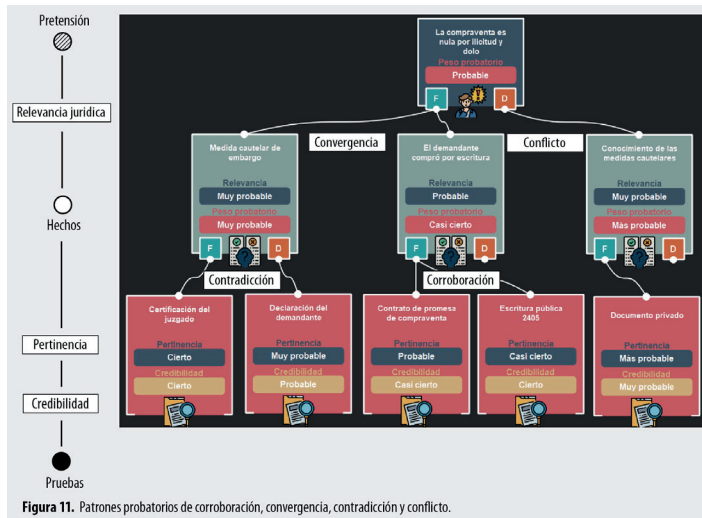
Pretensión

Relevancia juridica

Hechos

Pertinencia

Credibilidad

Pruebas

La compraventa es nula por ilicitud y dolo
Peso probatorio
Probable
F
D

Convergencia

Conflicto

Medida cautelar de embargo
Relevancia
Muy probable
Peso probatorio
Muy probable
F
D

El demandante compró por escritura
Relevancia
Probable
Peso probatorio
Casi cierto
F
D

Conocimiento de las medidas cautelares
Relevancia
Muy probable
Peso probatorio
Más probable
F
D

Contradicción

Corroboración

Certificación del juzgado
Pertinencia
Cierto
Credibilidad
Cierto

Declaración del demandante
Pertinencia
Muy probable
Credibilidad
Probable

Contrato de promesa de compraventa
Pertinencia
Probable
Credibilidad
Casi cierto

Escritura pública 2405
Pertinencia
Casi cierto
Credibilidad
Cierto

Documento privado
Pertinencia
Más probable
Credibilidad
Muy probable

**Figura 11.** Patrones probatorios de corroboración, convergencia, contradicción y conflicto.